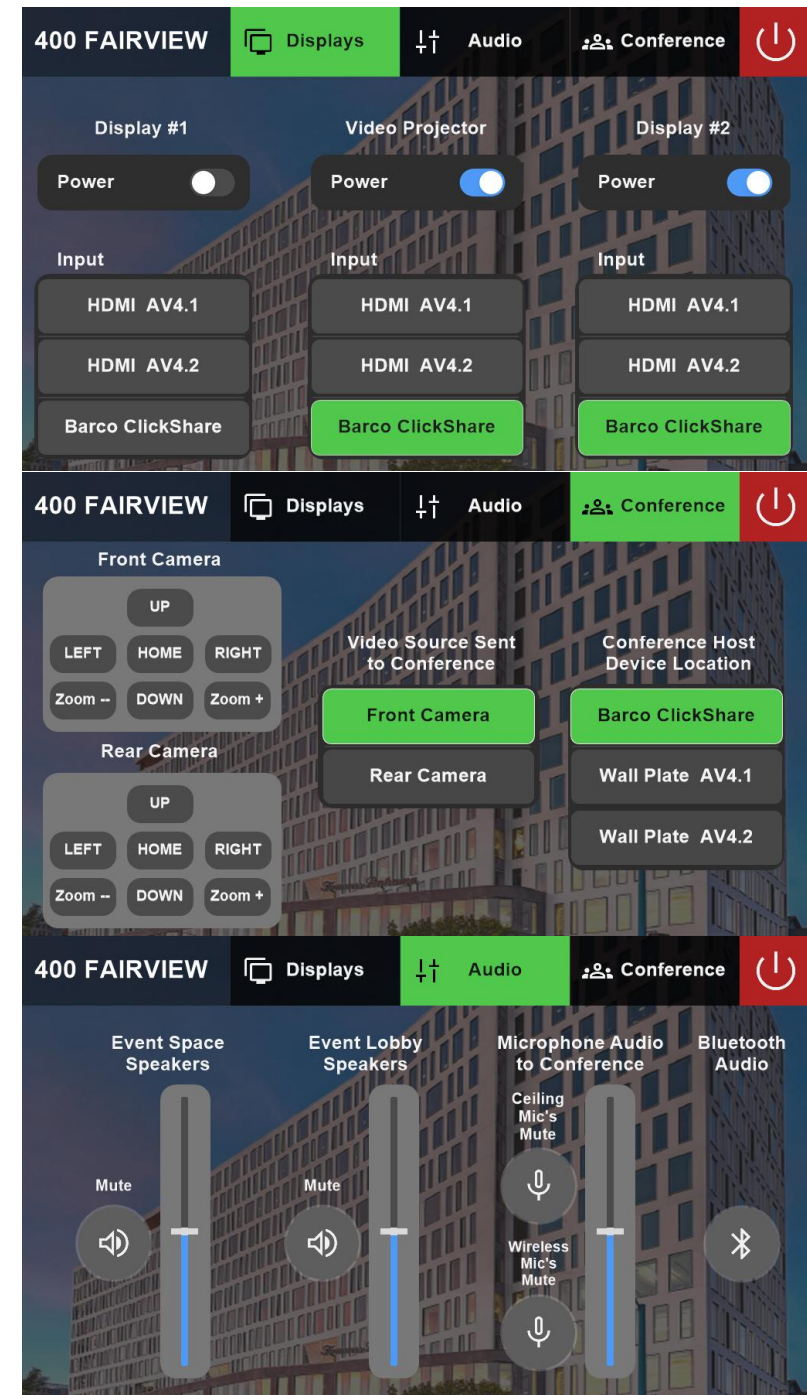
400 FAIRVIEW Displays Audio Conference

Display #1
Power
Input
HDMI AV4.1
HDMI AV4.2
Barco ClickShare

Video Projector
Power
Input
HDMI AV4.1
HDMI AV4.2
Barco ClickShare

Display #2
Power
Input
HDMI AV4.1
HDMI AV4.2
Barco ClickShare

400 FAIRVIEW Displays Audio Conference

Front Camera
UP
LEFT HOME RIGHT
Zoom -- DOWN Zoom +

Rear Camera
UP
LEFT HOME RIGHT
Zoom -- DOWN Zoom +

Video Source Sent to Conference
Front Camera
Rear Camera

Conference Host Device Location
Barco ClickShare
Wall Plate AV4.1
Wall Plate AV4.2

400 FAIRVIEW Displays Audio Conference

Event Space Speakers
Mute

Event Lobby Speakers
Mute

Microphone Audio to Conference
Ceiling Mic's Mute
Wireless Mic's Mute

Bluetooth Audio